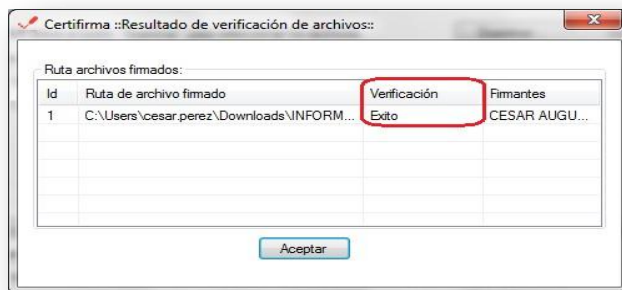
Certifirma ::Resultado de verificación de archivos::

Ruta archivos firmados:

| Id | Ruta de archivo firmado | Verificación | Firmantes |
|---|---|---|---|
| 1 | C:\Users\cesar.perez\Downloads\INFORM... | Exito | CESAR AUGU... |

Aceptar